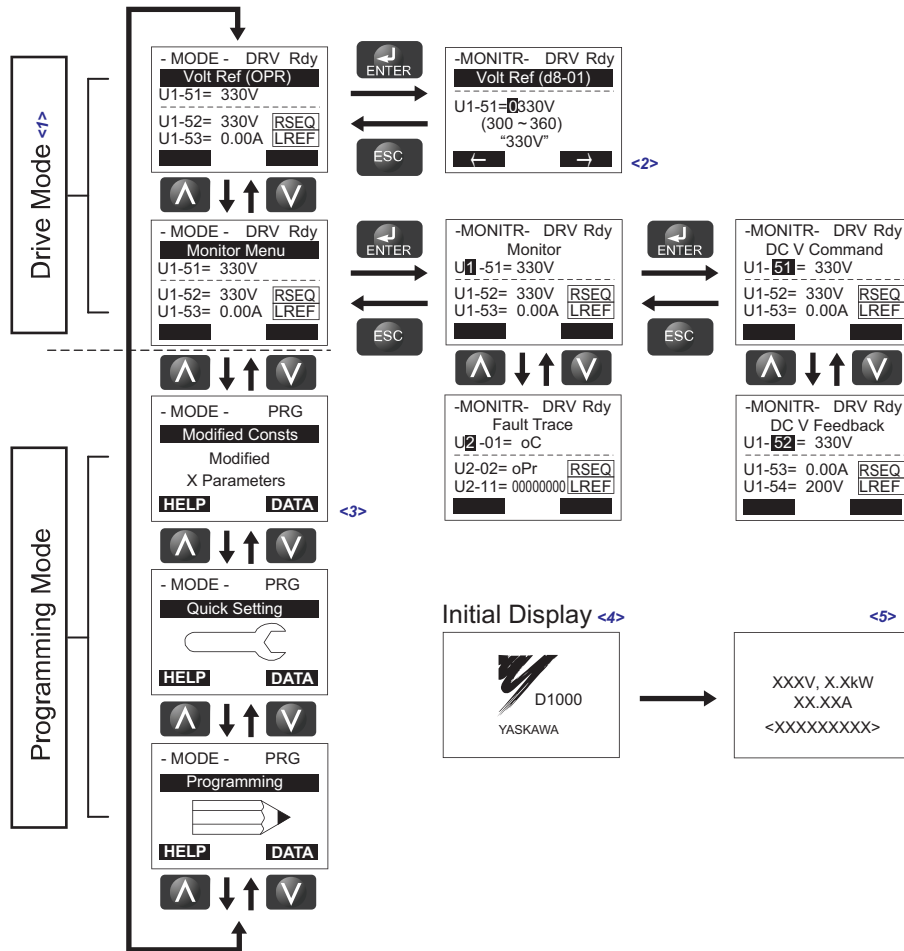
Drive Mode <1>

- MODE - DRV Rdy
Volt Ref (OPR)
U1-51= 330V
U1-52= 330V RSEQ
U1-53= 0.00A LREF

ENTER

ESC

-MONITR- DRV Rdy
Volt Ref (d8-01)
U1-51=0330V
(300 ~ 360)
"330V"
← →

<2>

- MODE - DRV Rdy
Monitor Menu
U1-51= 330V
U1-52= 330V RSEQ
U1-53= 0.00A LREF

ENTER

ESC

-MONITR- DRV Rdy
Monitor
U1-51= 330V
U1-52= 330V RSEQ
U1-53= 0.00A LREF

ENTER

ESC

-MONITR- DRV Rdy
DC V Command
U1-51= 330V
U1-52= 330V RSEQ
U1-53= 0.00A LREF

-MONITR- DRV Rdy
Fault Trace
U2-01= oC
U2-02= oPr RSEQ
U2-11= 00000000 LREF

-MONITR- DRV Rdy
DC V Feedback
U1-52= 330V
U1-53= 0.00A RSEQ
U1-54= 200V LREF

Programming Mode

- MODE - PRG
Modified Consts
Modified
X Parameters
HELP DATA

<3>

- MODE - PRG
Quick Setting
HELP DATA

- MODE - PRG
Programming
HELP DATA

Initial Display <4>

<5>

D1000
YASKAWA

XXXV, X.XkW
XX.XXA
<XXXXXXXXX>